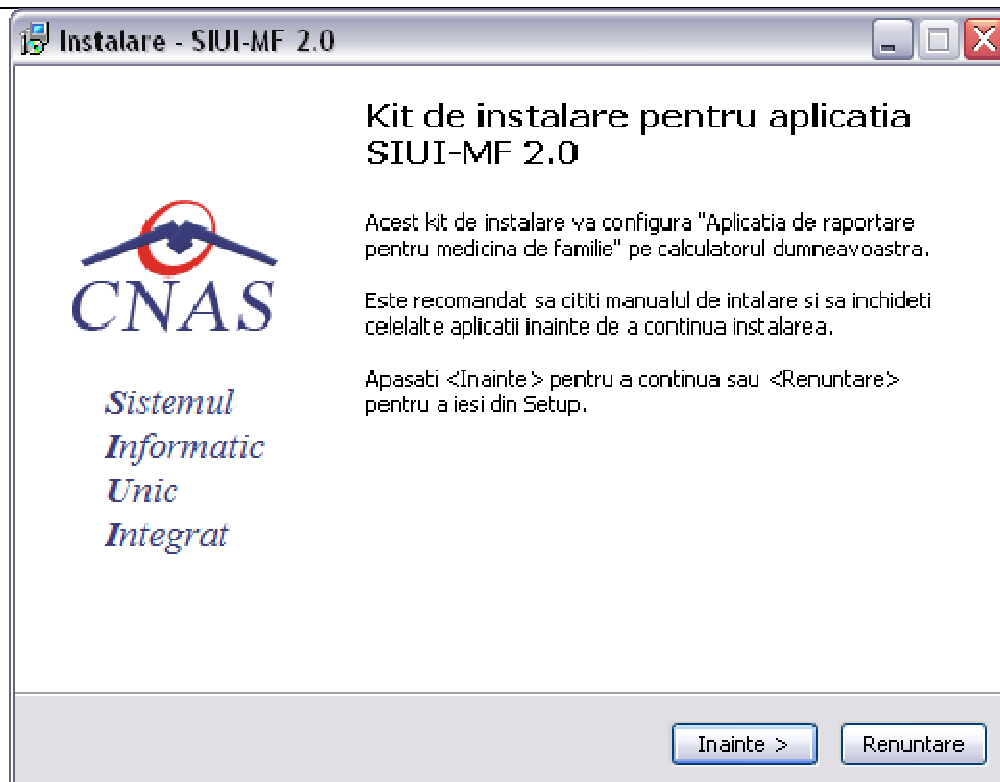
Instalare - SIUI-MF 2.0

Kit de instalare pentru aplicatia SIUI-MF 2.0

CNAS

Sistemul
Informatic
Unic
Integrat

Acest kit de instalare va configura "Aplicatia de raportare pentru medicina de familie" pe calculatorul dumneavoastra.

Este recomandat sa cititi manualul de intalare si sa inchideti celelalte aplicatii inainte de a continua instalarea.

Apasati <Inainte > pentru a continua sau <Renuntare> pentru a iesi din Setup.

Inainte >
Renuntare